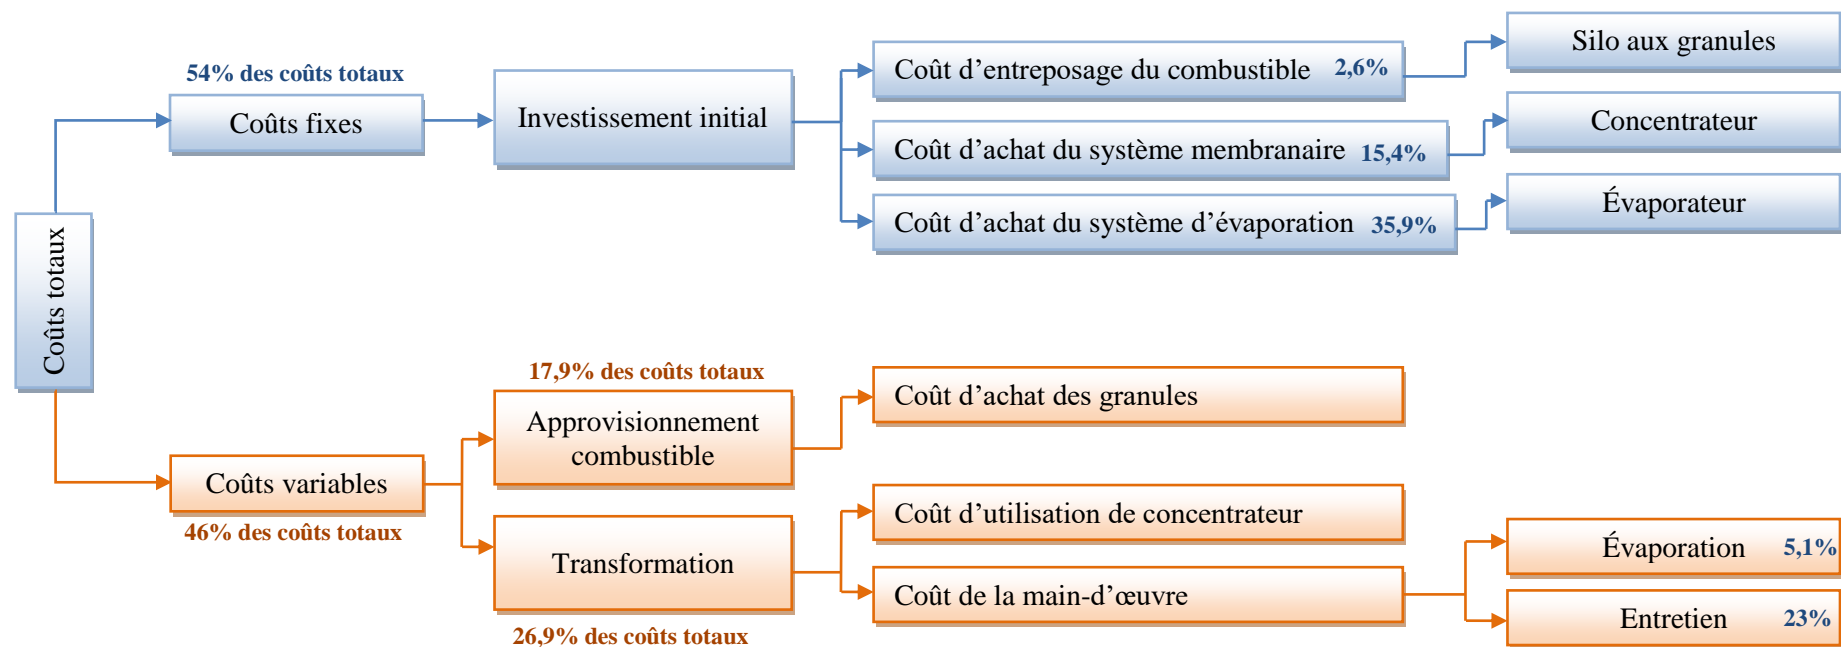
Coûts totaux

54% des coûts totaux

Coûts fixes

Investissement initial

Coût d'entreposage du combustible 2,6%

Silo aux granules

Coût d'achat du système membranaire 15,4%

Concentrateur

Coût d'achat du système d'évaporation 35,9%

Évaporateur

17,9% des coûts totaux

Approvisionnement combustible

Coût d'achat des granules

Coûts variables

46% des coûts totaux

Transformation

26,9% des coûts totaux

Coût d'utilisation de concentrateur

Coût de la main-d'œuvre

Évaporation 5,1%

Entretien 23%